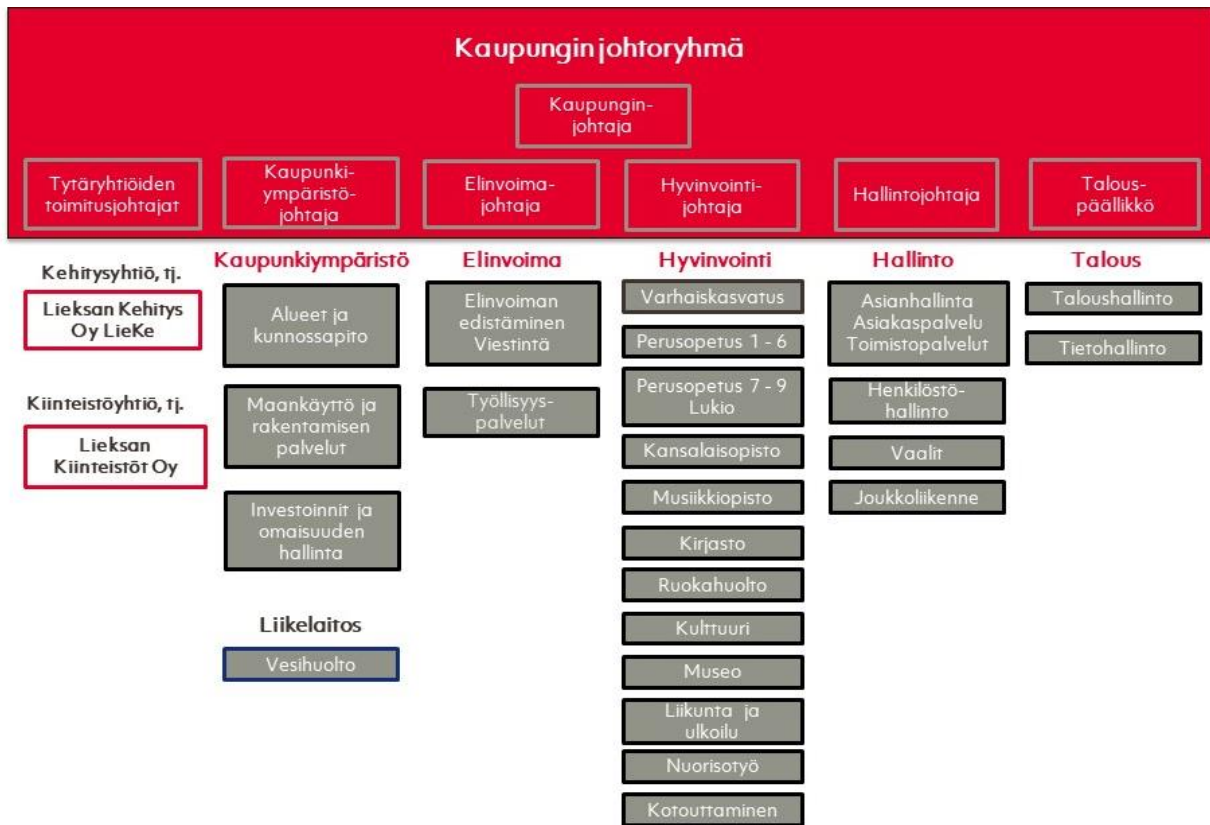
Kaupunginjohtoryhmä

Kaupunginjohtaja

Tytäryhtiöiden toimitusjohtajat

Kaupunkiympäristöjohtaja

Elinvoimajohtaja

Hyvinvointijohtaja

Hallintojohtaja

Talouspäällikkö

Kehitysyhtiö, tj.

Lieksan Kehitys Oy LieKe

Kiinteistöyhtiö, tj.

Lieksan Kiinteistöt Oy

Kaupunkiympäristö

Alueet ja kunnossapito

Maankäyttö ja rakentamisen palvelut

Investoinnit ja omaisuuden hallinta

Liikelaitos

Vesihuolto

Elinvoima

Elinvoiman edistäminen Viestintä

Työllisyyspalvelut

Hyvinvointi

Varhaiskasvatus

Perusopetus 1 - 6

Perusopetus 7 - 9 Lukio

Kansalaisopisto

Musiikkiopisto

Kirjasto

Ruokahuolto

Kulttuuri

Museo

Liikunta ja ulkoilu

Nuorisotyö

Kotouttaminen

Hallinto

Asianhallinta Asiakaspalvelu Toimistopalvelut

Henkilöstöhallinto

Vaalit

Joukkoliikenne

Talous

Taloushallinto

Tietohallinto